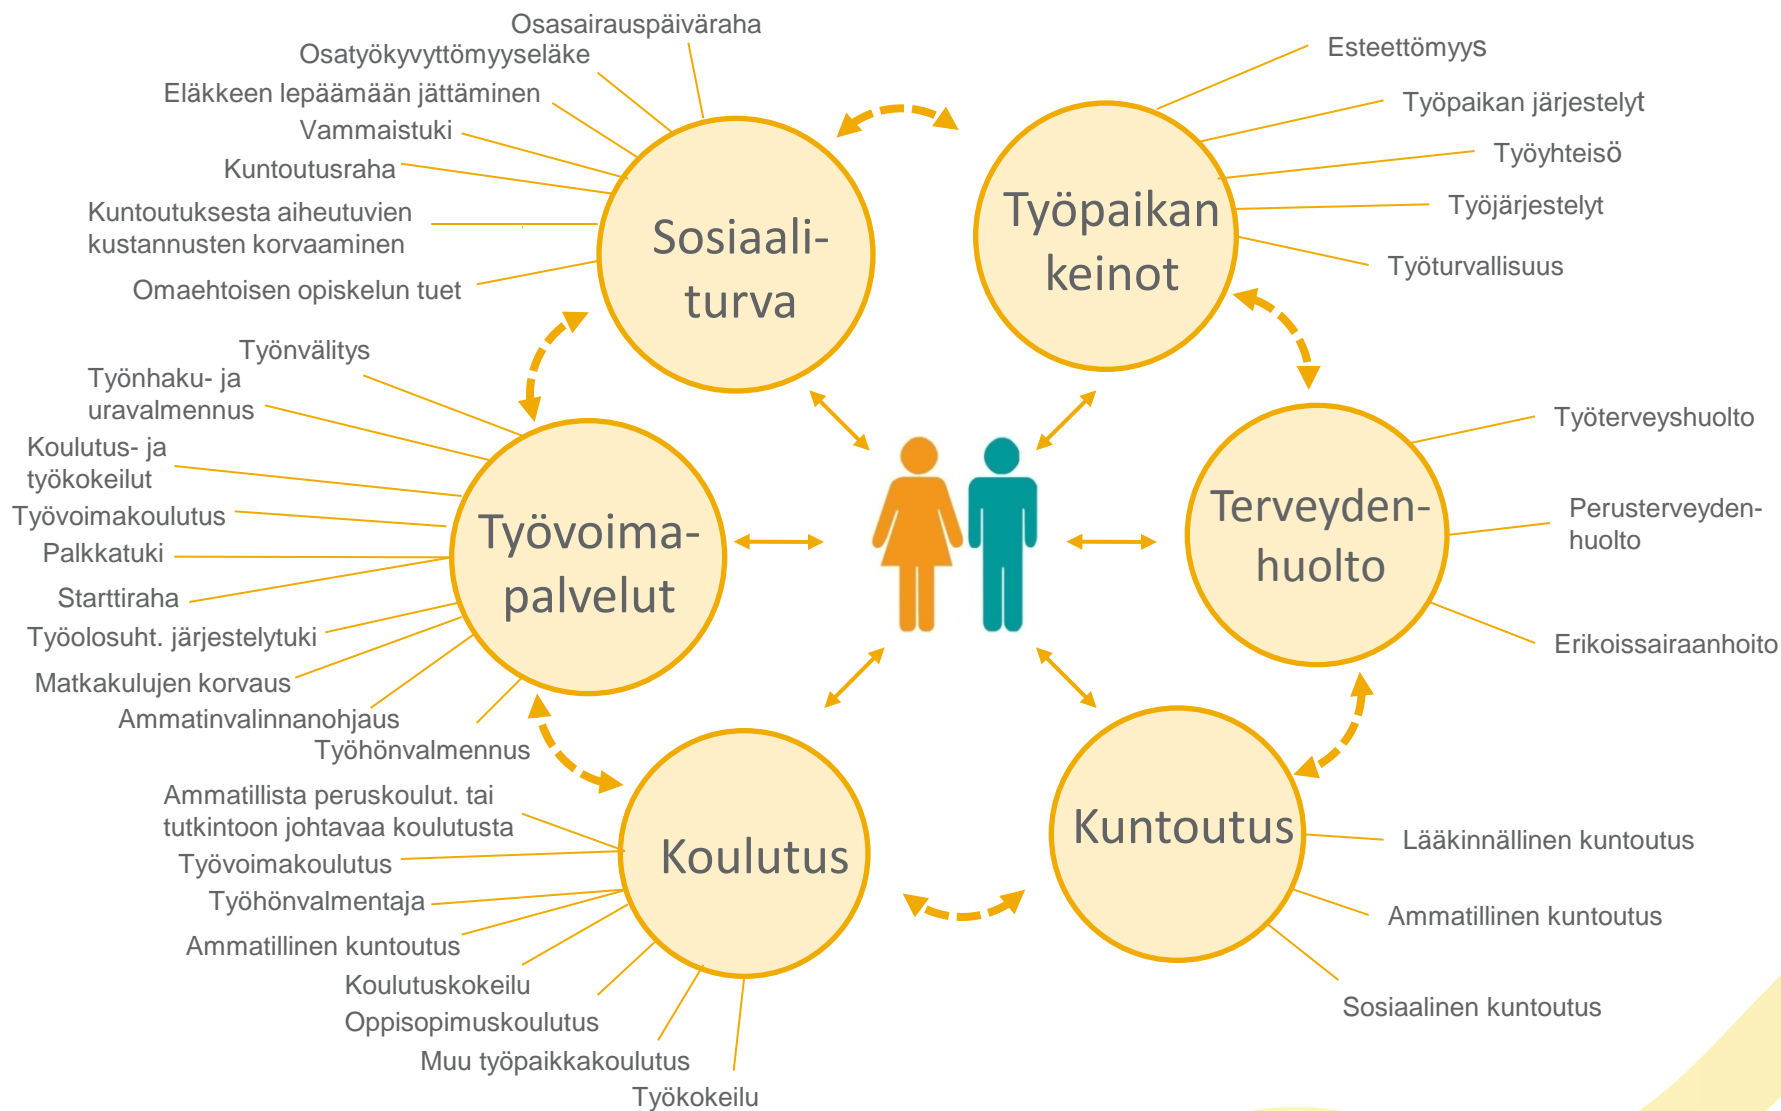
Osasairauspäiväraha
Osatyökyvyttömyyseläke
Eläkkeen lepäämään jättäminen
Vammaistuki
Kuntoutusraha
Kuntoutuksesta aiheutuvien kustannusten korvaaminen
Omaehtoisen opiskelun tuet

Sosiaaliturva

Esteettömyys
Työpaikan järjestelyt
Työyhteisö
Työjärjestelyt
Työturvallisuus

Työpaikan keinot

Työnvälitys
Työnhaku- ja uravalmennus
Koulutus- ja työkokeilut
Työvoimakoulutus
Palkkatuki
Starttiraha
Työolosuht. järjestelytuki
Matkakulujen korvaus
Ammatinvalinnanohjaus
Työhönvalmennus

Työvoimapalvelut

Työterveyshuolto
Perusterveydenhuolto
Erikoissairaanhoito

Terveydenhuolto

Ammatillista peruskoulut. tai tutkintoon johtavaa koulutusta
Työvoimakoulutus
Työhönvalmentaja
Ammatillinen kuntoutus
Koulutuskokeilu
Oppisopimuskoulutus
Muu työpaikkakoulutus
Työkokeilu

Koulutus

Kuntoutus

Lääkinnällinen kuntoutus
Ammatillinen kuntoutus
Sosiaalinen kuntoutus